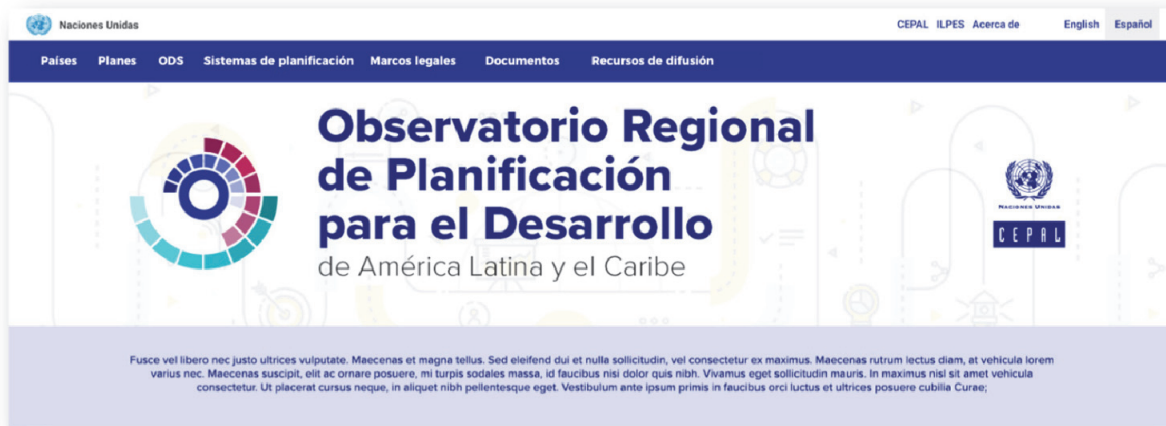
Naciones Unidas

CEPAL ILPES Acerca de English Español

Países Planes ODS Sistemas de planificación Marcos legales Documentos Recursos de difusión

Observatorio Regional de Planificación para el Desarrollo de América Latina y el Caribe

Naciones Unidas
CEPAL

Fusce vel libero nec justo ultrices vulputate. Maecenas et magna tellus. Sed eleifend dui et nulla sollicitudin, vel consectetur ex maximus. Maecenas rutrum lectus diam, at vehicula lorem varius nec. Maecenas suscipit, elit ac ornare posuere, mi turpis sodales massa, id faucibus nisi dolor quis nibh. Vivamus eget sollicitudin mauris. In maximus nisi sit amet vehicula consectetur. Ut placerat cursus neque, in aliquet nibh pellentesque eget. Vestibulum ante ipsum primis in faucibus orci luctus et ultrices posuere cubilia Curae;